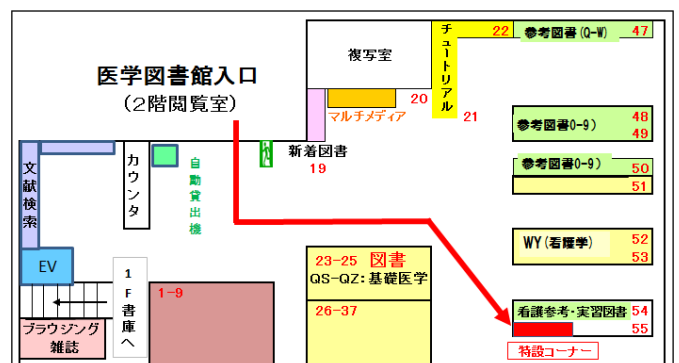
医学図書館入口
（2階閲覧室）

複写室

チュートリアル
22
参考図書（Q-W）
47

20
マルチメディア
21

参考図書（0-9）
48
49

参考図書（0-9）
50
51

文献検索

カウンタ

自動貸出機

新着図書
19

EV

1F書庫へ

1-9

23-25 図書
QS-QZ：基礎医学

26-37

WY（看護学）
52
53

看護参考・実習図書
54
55

特設コーナー

ブラウジング雑誌